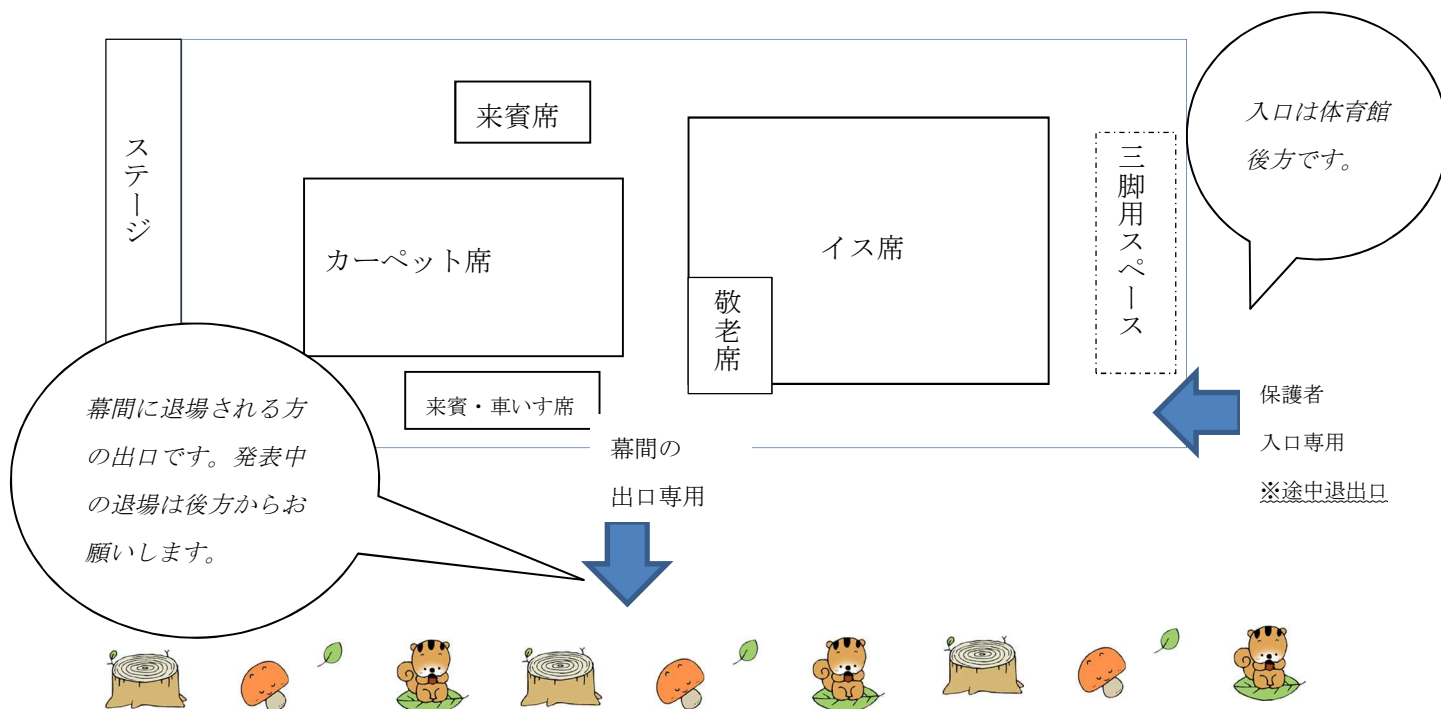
ステージ

来賓席

カーペット席

イス席

敬老席

三脚用スペース

入口は体育館後方です。

来賓・車いす席

幕間に退場される方の出口です。発表中の退場は後方からお願いします。

幕間の出口専用

保護者
入口専用
※途中退出口